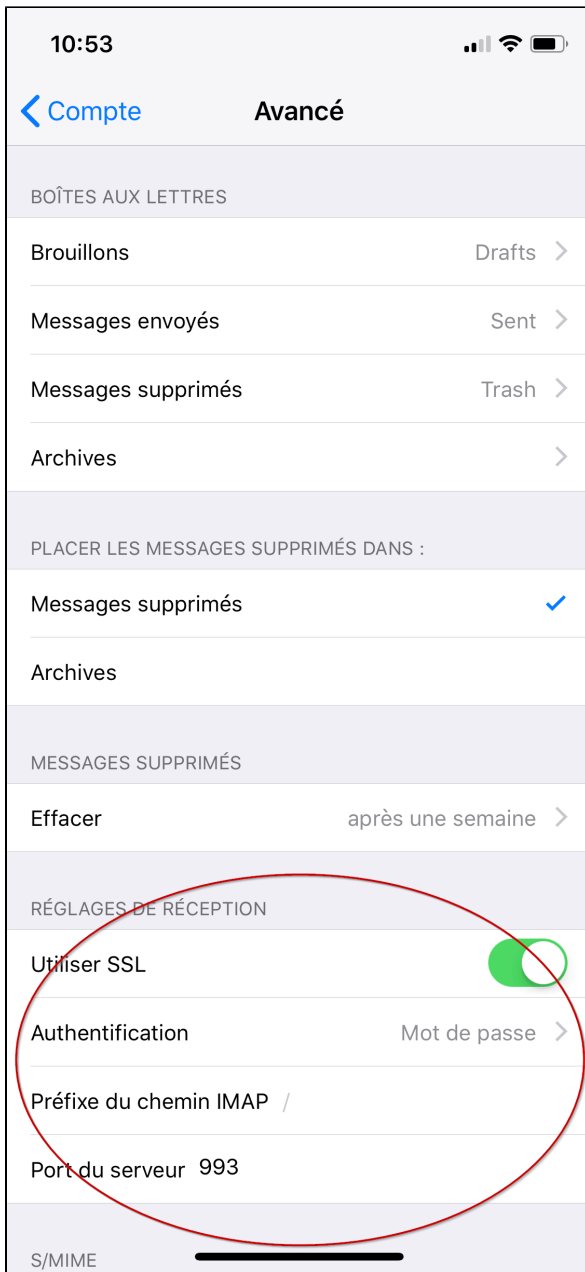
10:53

Compte

Avancé

BOÎTES AUX LETTRES

Brouillons Drafts

Messages envoyés Sent

Messages supprimés Trash

Archives

PLACER LES MESSAGES SUPPRIMÉS DANS :

Messages supprimés

Archives

MESSAGES SUPPRIMÉS

Effacer après une semaine

RÉGLAGES DE RÉCEPTION

Utiliser SSL

Authentification Mot de passe

Préfixe du chemin IMAP /

Port du serveur 993

S/MIME